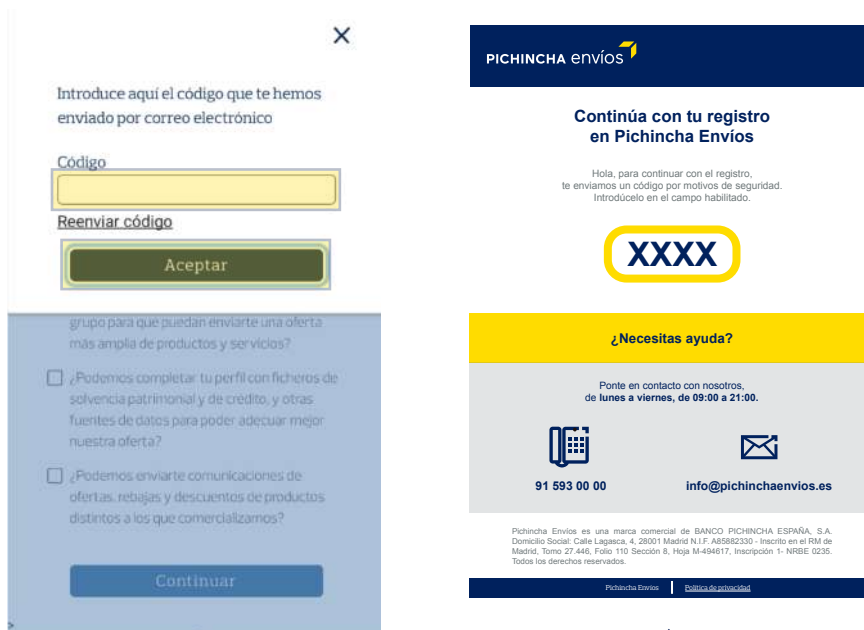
×

Introduce aquí el código que te hemos enviado por correo electrónico

Código

Reenviar código

Aceptar

grupo para que puedan enviarte una oferta más amplia de productos y servicios?

¿Podemos completar tu perfil con ficheros de solvencia patrimonial y de crédito, y otras fuentes de datos para poder adecuar mejor nuestra oferta?

¿Podemos enviarte comunicaciones de ofertas, rebajas y descuentos de productos distintos a los que comercializamos?

Continuar

PICHINCHA envíos

Continúa con tu registro en Pichincha Envíos

Hola, para continuar con el registro, te enviamos un código por motivos de seguridad. Introdúcelo en el campo habilitado.

XXXX

¿Necesitas ayuda?

Ponte en contacto con nosotros, de lunes a viernes, de 09:00 a 21:00.

91 593 00 00

info@pichinchaenvios.es

Pichincha Envíos es una marca comercial de BANCO PICHINCHA ESPAÑA, S.A. Domicilio Social: Calle Lagasca, 4, 28001 Madrid N.I.F. A85882330 - Inscrito en el RM de Madrid, Tomo 27.446, Folio 110 Sección 8, Hoja M-494617, Inscripción 1- NRBE 0235. Todos los derechos reservados.

Pichincha Envíos | Política de privacidad